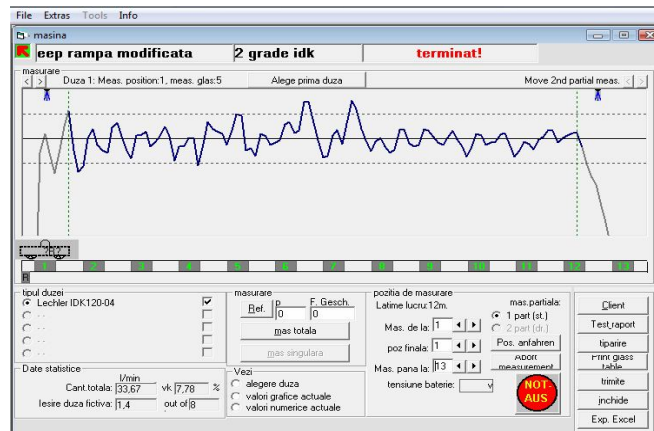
File Extras Tools Info

masina

eep rampa modificata | 2 grade idk | terminat!

masurare
< > Duza 1: Meas. position:1, meas. glas:5 | Alege prima duza | Move 2nd partial meas. < >

1 2 3 4 5 6 7 8 9 10 11 12 13

tipul duzei
Lechler IDK120-04
- -
- -
- -
- -

masurare
Ref. | p 0 | F. Gesch. 0
mas totala
mas singulara

pozitia de masurare
Latime lucru:12m.
Mas. de la: 1
poz finala: 1
Mas. pana la: 13
mas.partiala:
1 part (st.)
2 part (dr.)
Pos. anfahren
Abort measurement
tensiune baterie:

Date statistice
l/min
Cant.totala: 33,67 vk 7,78 %
Iesire duza fictiva: 1,4 out of 8

Vezi
alegere duza
valori grafice actuale
valori numerice actuale

NOT-AUS

Client
Test raport
tiparire
Print glass table
trimite
inchide
Exp. Excel